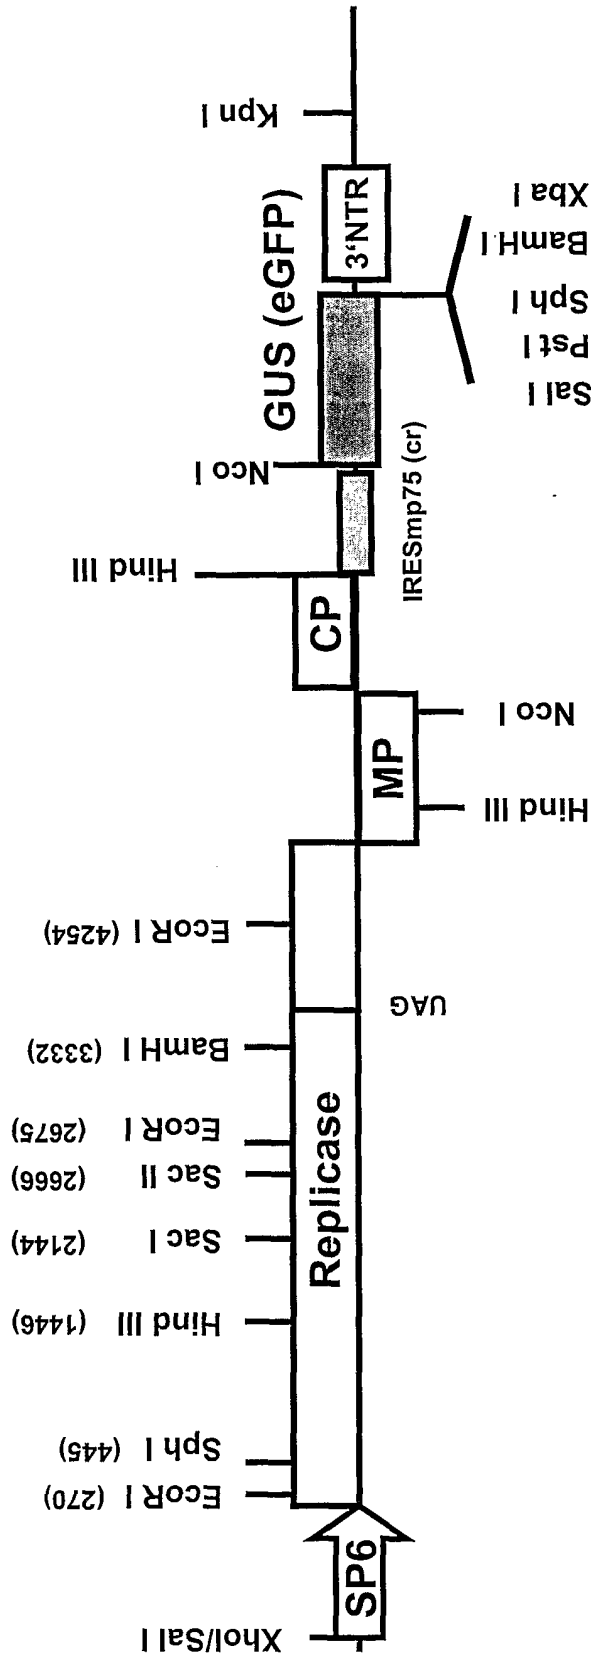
Kpn I
3'NTR
GUS (eGFP)
Xba I
BamH I
Sph I
Pst I
Sal I
Nco I
IRESmp75 (cr)
Hind III
CP
Nco I
MP
Hind III
EcoR I (4254)
UAG
BamH I (3332)
EcoR I (2675)
Sac II (2666)
Sac I (2144)
Replicase
Hind III (1446)
Sph I (445)
EcoR I (270)
SP6
XhoI/Sal I